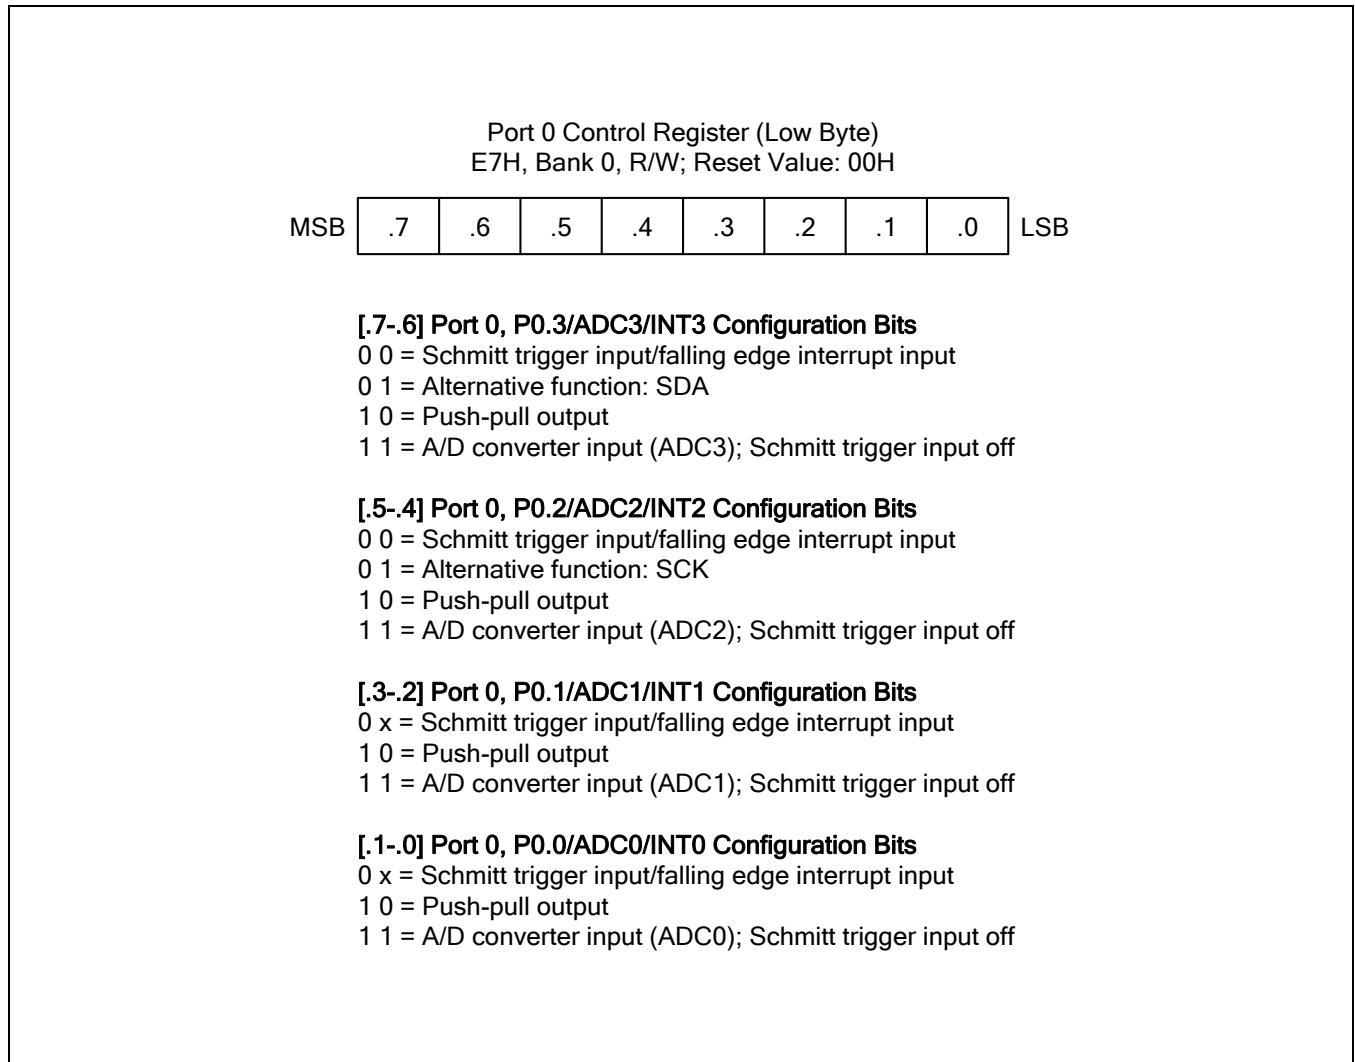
Port 0 Control Register (Low Byte)
E7H, Bank 0, R/W; Reset Value: 00H

| MSB | .7 | .6 | .5 | .4 | .3 | .2 | .1 | .0 | LSB |
|---|---|---|---|---|---|---|---|---|---|

[.7-.6] Port 0, P0.3/ADC3/INT3 Configuration Bits
0 0 = Schmitt trigger input/falling edge interrupt input
0 1 = Alternative function: SDA
1 0 = Push-pull output
1 1 = A/D converter input (ADC3); Schmitt trigger input off

[.5-.4] Port 0, P0.2/ADC2/INT2 Configuration Bits
0 0 = Schmitt trigger input/falling edge interrupt input
0 1 = Alternative function: SCK
1 0 = Push-pull output
1 1 = A/D converter input (ADC2); Schmitt trigger input off

[.3-.2] Port 0, P0.1/ADC1/INT1 Configuration Bits
0 x = Schmitt trigger input/falling edge interrupt input
1 0 = Push-pull output
1 1 = A/D converter input (ADC1); Schmitt trigger input off

[.1-.0] Port 0, P0.0/ADC0/INT0 Configuration Bits
0 x = Schmitt trigger input/falling edge interrupt input
1 0 = Push-pull output
1 1 = A/D converter input (ADC0); Schmitt trigger input off